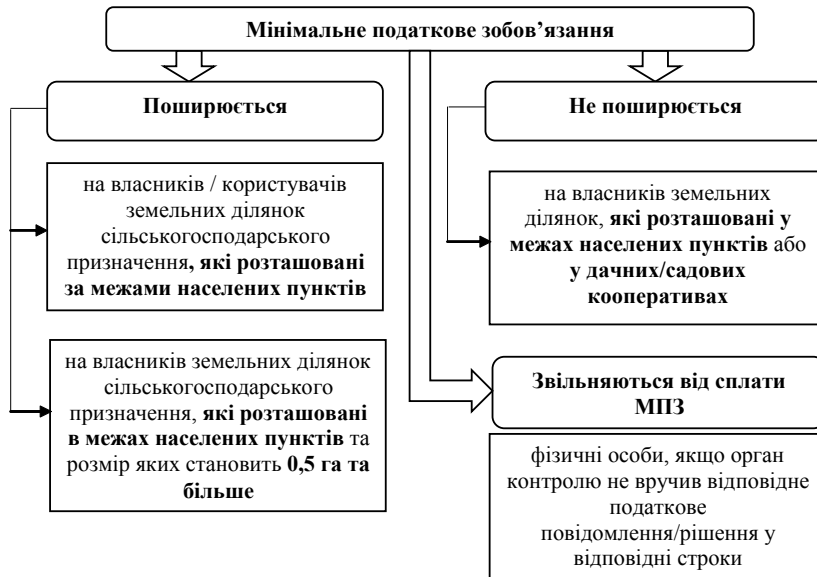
Мінімальне податкове зобов'язання

Поширюється

на власників / користувачів земельних ділянок сільськогосподарського призначення, які розташовані за межами населених пунктів

на власників земельних ділянок сільськогосподарського призначення, які розташовані в межах населених пунктів та розмір яких становить 0,5 га та більше

Не поширюється

на власників земельних ділянок, які розташовані у межах населених пунктів або у дачних/садових кооперативах

Звільняються від сплати МПЗ

фізичні особи, якщо орган контролю не вручив відповідне податкове повідомлення/рішення у відповідні строки